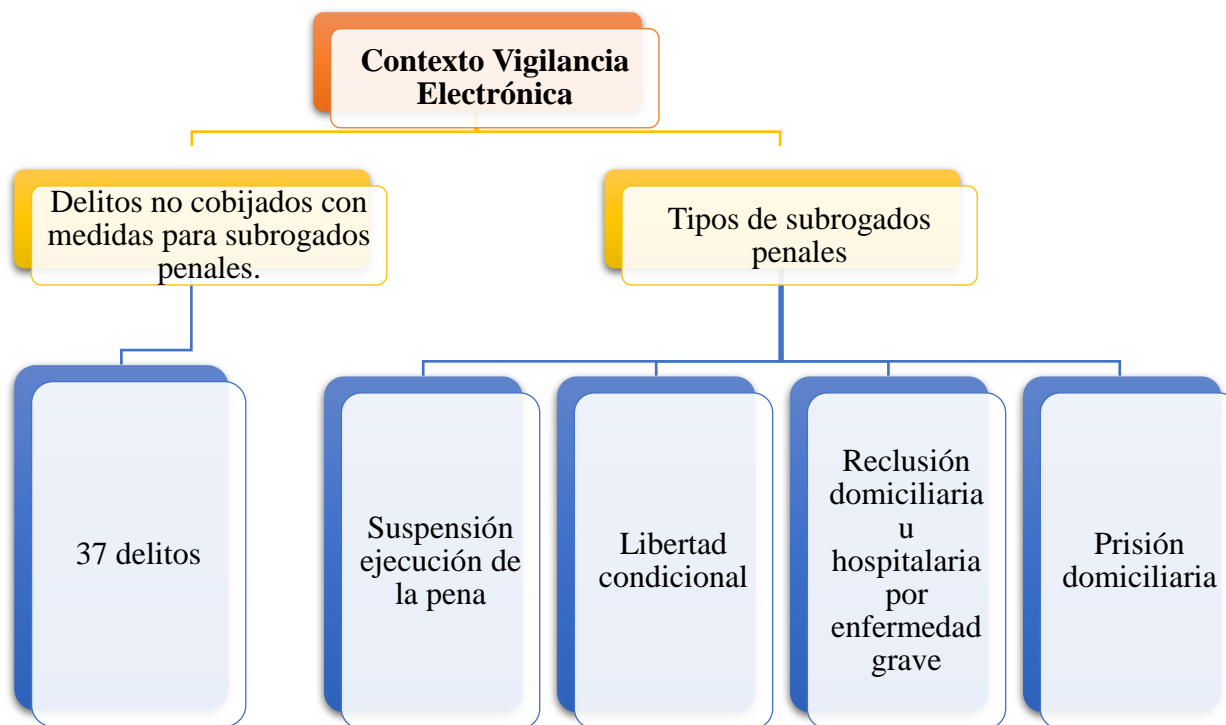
Contexto Vigilancia Electrónica

Delitos no cobijados con medidas para subrogados penales.

Tipos de subrogados penales

37 delitos

Suspensión ejecución de la pena

Libertad condicional

Reclusión domiciliaria u hospitalaria por enfermedad grave

Prisión domiciliaria